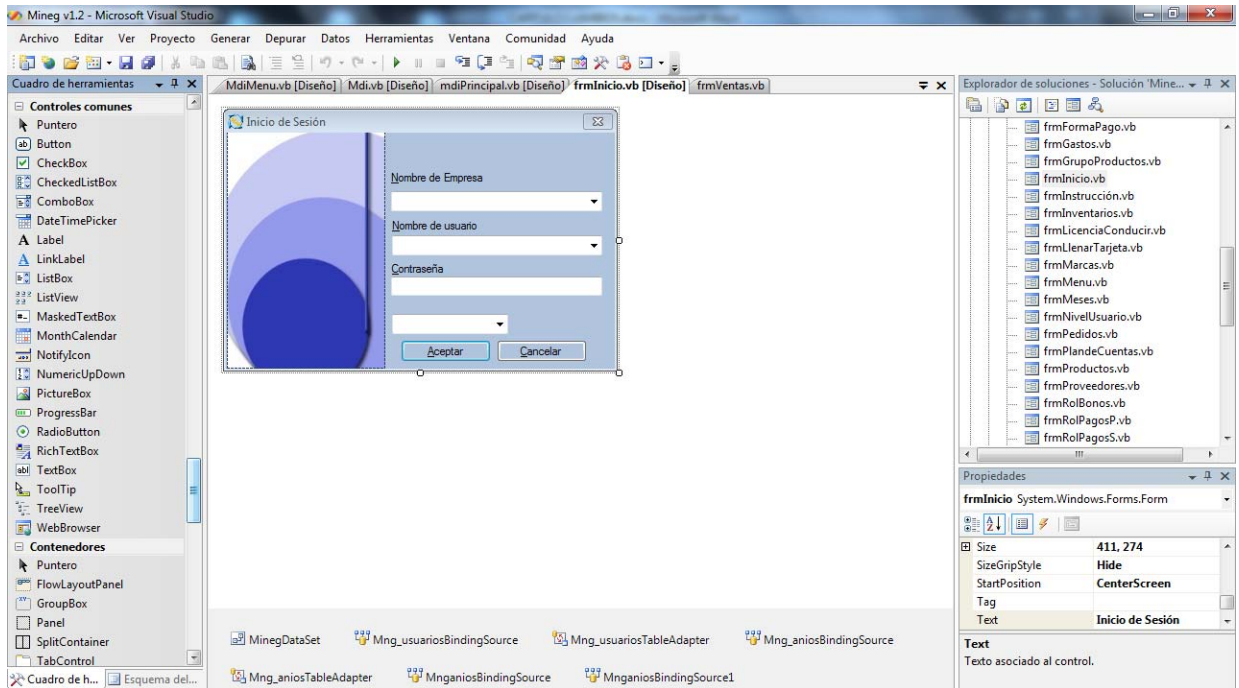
Mineg v1.2 - Microsoft Visual Studio

Archivo Editar Ver Proyecto Generar Depurar Datos Herramientas Ventana Comunidad Ayuda

Cuadro de herramientas

Controles comunes
Puntero
Button
CheckBox
CheckedListBox
ComboBox
DateTimePicker
Label
LinkLabel
ListBox
ListView
MaskedTextBox
MonthCalendar
NotifyIcon
NumericUpDown
PictureBox
ProgressBar
RadioButton
RichTextBox
TextBox
ToolTip
TreeView
WebBrowser
Contenedores
Puntero
FlowLayoutPanel
GroupBox
Panel
SplitContainer
TabControl

Cuadro de h... Esquema del...

MdiMenu.vb [Diseño] Mdi.vb [Diseño] mdiPrincipal.vb [Diseño] frmInicio.vb [Diseño] frmVentas.vb

Inicio de Sesión

Nombre de Empresa

Nombre de usuario

Contraseña

Aceptar Cancelar

MinegDataSet Mng_usuariosBindingSource Mng_usuariosTableAdapter Mng_aniosBindingSource Mng_aniosTableAdapter MnganiosBindingSource MnganiosBindingSource1

Explorador de soluciones - Solución 'Mine...

frmFormaPago.vb
frmGastos.vb
frmGrupoProductos.vb
frmInicio.vb
frmInstrucción.vb
frmInventarios.vb
frmLicenciaConducir.vb
frmLlenarTarjeta.vb
frmMarcas.vb
frmMenu.vb
frmMeses.vb
frmNivelUsuario.vb
frmPedidos.vb
frmPlandeCuentas.vb
frmProductos.vb
frmProveedores.vb
frmRolBonos.vb
frmRolPagosP.vb
frmRolPagosS.vb

Propiedades

frmInicio System.Windows.Forms.Form

| | |
|---|---|
| Size | 411, 274 |
| SizeGripStyle | Hide |
| StartPosition | CenterScreen |
| Tag | |
| Text | Inicio de Sesión |

Text
Texto asociado al control.